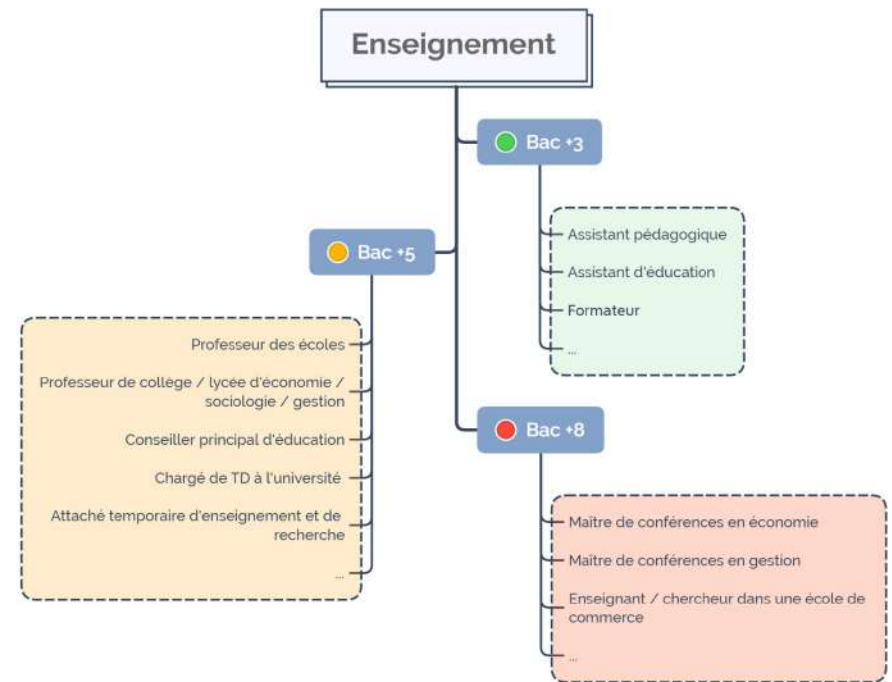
Enseignement

Bac +3

Assistant pédagogique

Assistant d'éducation

Formateur

...

Bac +5

Professeur des écoles

Professeur de collège / lycée d'économie / sociologie / gestion

Conseiller principal d'éducation

Chargé de TD à l'université

Attaché temporaire d'enseignement et de recherche

...

Bac +8

Maître de conférences en économie

Maître de conférences en gestion

Enseignant / chercheur dans une école de commerce

...